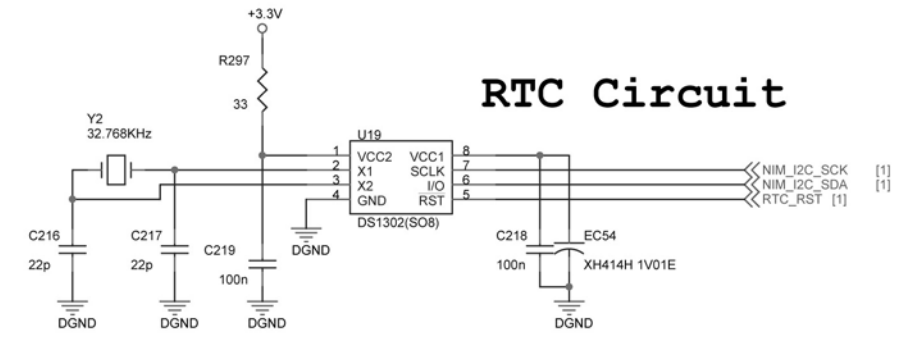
+3.3V

R297

33

RTC Circuit

Y2
32.768KHz

U19

1 VCC2
2 X1
3 X2
4 GND

VCC1 8
SCLK 7
I/O 6
RST 5

DS1302(SO8)

NIM_I2C_SCK [1]
NIM_I2C_SDA [1]
RTC_RST [1]

C216
22p
DGND

C217
22p
DGND

C219
100n
DGND

DGND

C218
100n

EC54
XH414H 1V01E

DGND